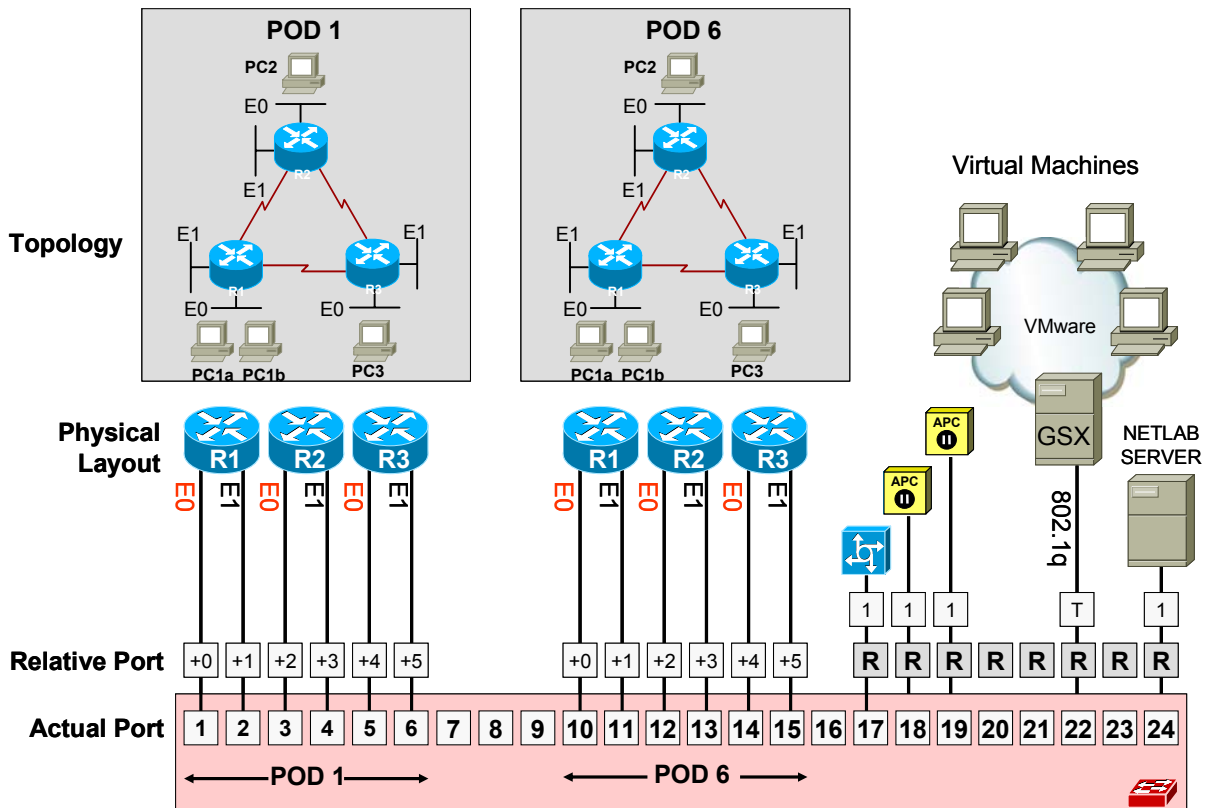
POD 1

PC2
E0
R2
E1
E1
E1
R1
R3
E0
E0
PC1a PC1b
PC3

POD 6

PC2
E0
R2
E1
E1
E1
R1
R3
E0
E0
PC1a PC1b
PC3

Virtual Machines

VMware

Topology

Physical Layout

R1 R2 R3
E0 E1 E0 E1 E0 E1

R1 R2 R3
E0 E1 E0 E1 E0 E1

APC
APC
GSX
802.1q
NETLAB SERVER

1 1 1 T 1

Relative Port

| +0 | +1 | +2 | +3 | +4 | +5 | | | | +0 | +1 | +2 | +3 | +4 | +5 | | R | R | R | R | R | R | R | R |

Actual Port

| 1 | 2 | 3 | 4 | 5 | 6 | 7 | 8 | 9 | 10 | 11 | 12 | 13 | 14 | 15 | 16 | 17 | 18 | 19 | 20 | 21 | 22 | 23 | 24 |

POD 1
POD 6